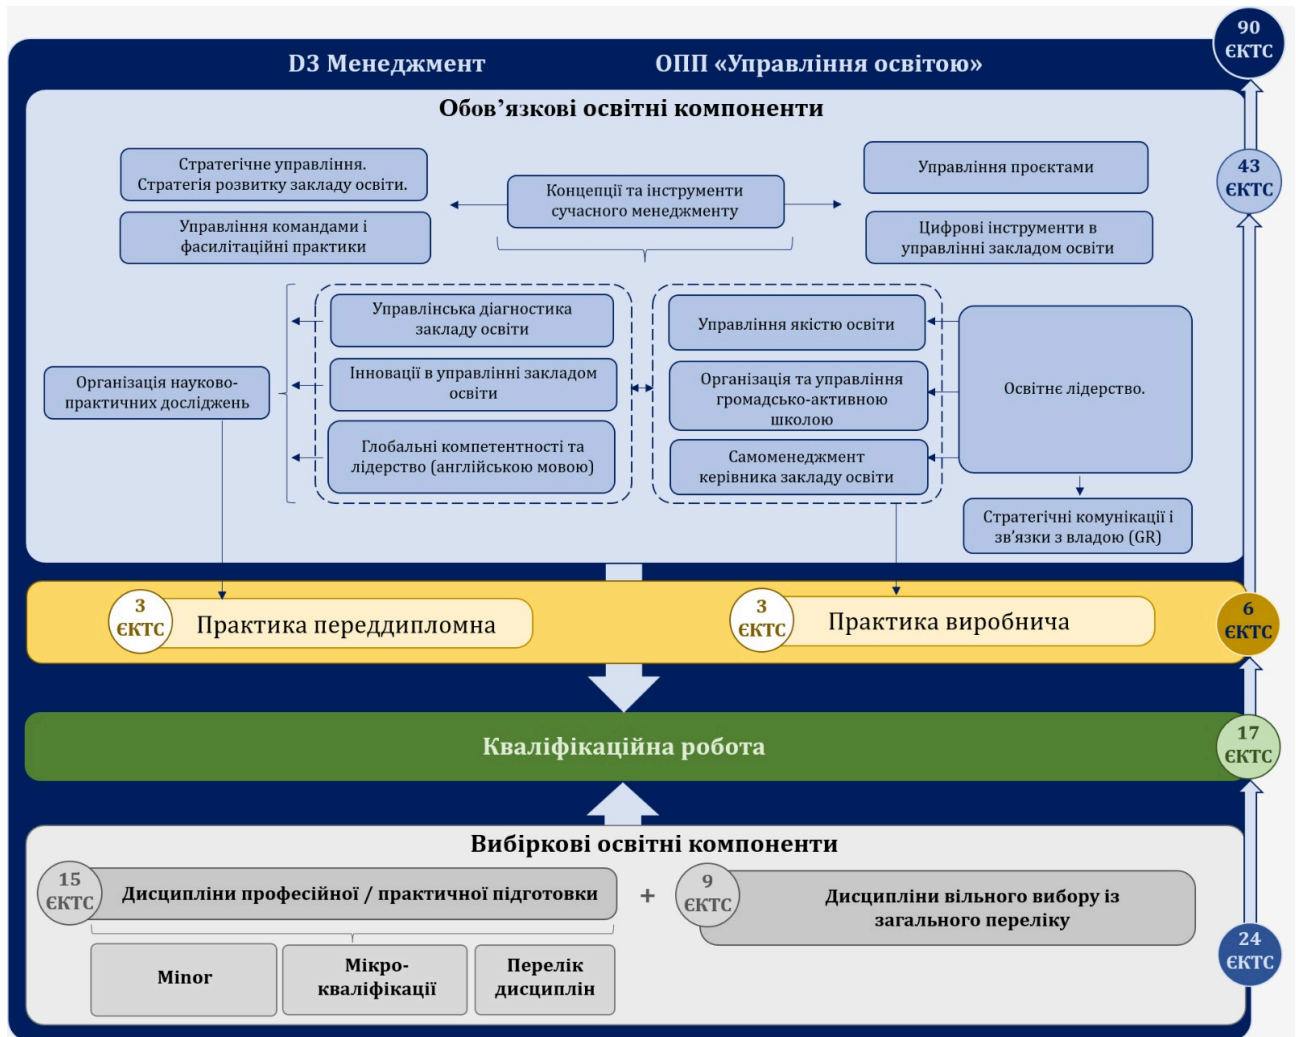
D3 Менеджмент

ОПП «Управління освітою»

90 ЄКТС

Обов’язкові освітні компоненти

Стратегічне управління. Стратегія розвитку закладу освіти.

Управління командами і фасилітаційні практики

Концепції та інструменти сучасного менеджменту

Управління проєктами

Цифрові інструменти в управлінні закладом освіти

43 ЄКТС

Організація науково-практичних досліджень

Управлінська діагностика закладу освіти

Інновації в управлінні закладом освіти

Глобальні компетентності та лідерство (англійською мовою)

Управління якістю освіти

Організація та управління громадсько-активною школою

Самоменеджмент керівника закладу освіти

Освітнє лідерство.

Стратегічні комунікації і зв’язки з владою (GR)

3 ЄКТС Практика переддипломна

3 ЄКТС Практика виробнича

6 ЄКТС

Кваліфікаційна робота

17 ЄКТС

Вибіркові освітні компоненти

15 ЄКТС Дисципліни професійної / практичної підготовки

+

9 ЄКТС Дисципліни вільного вибору із загального переліку

Minor

Мікро-кваліфікації

Перелік дисциплін

24 ЄКТС